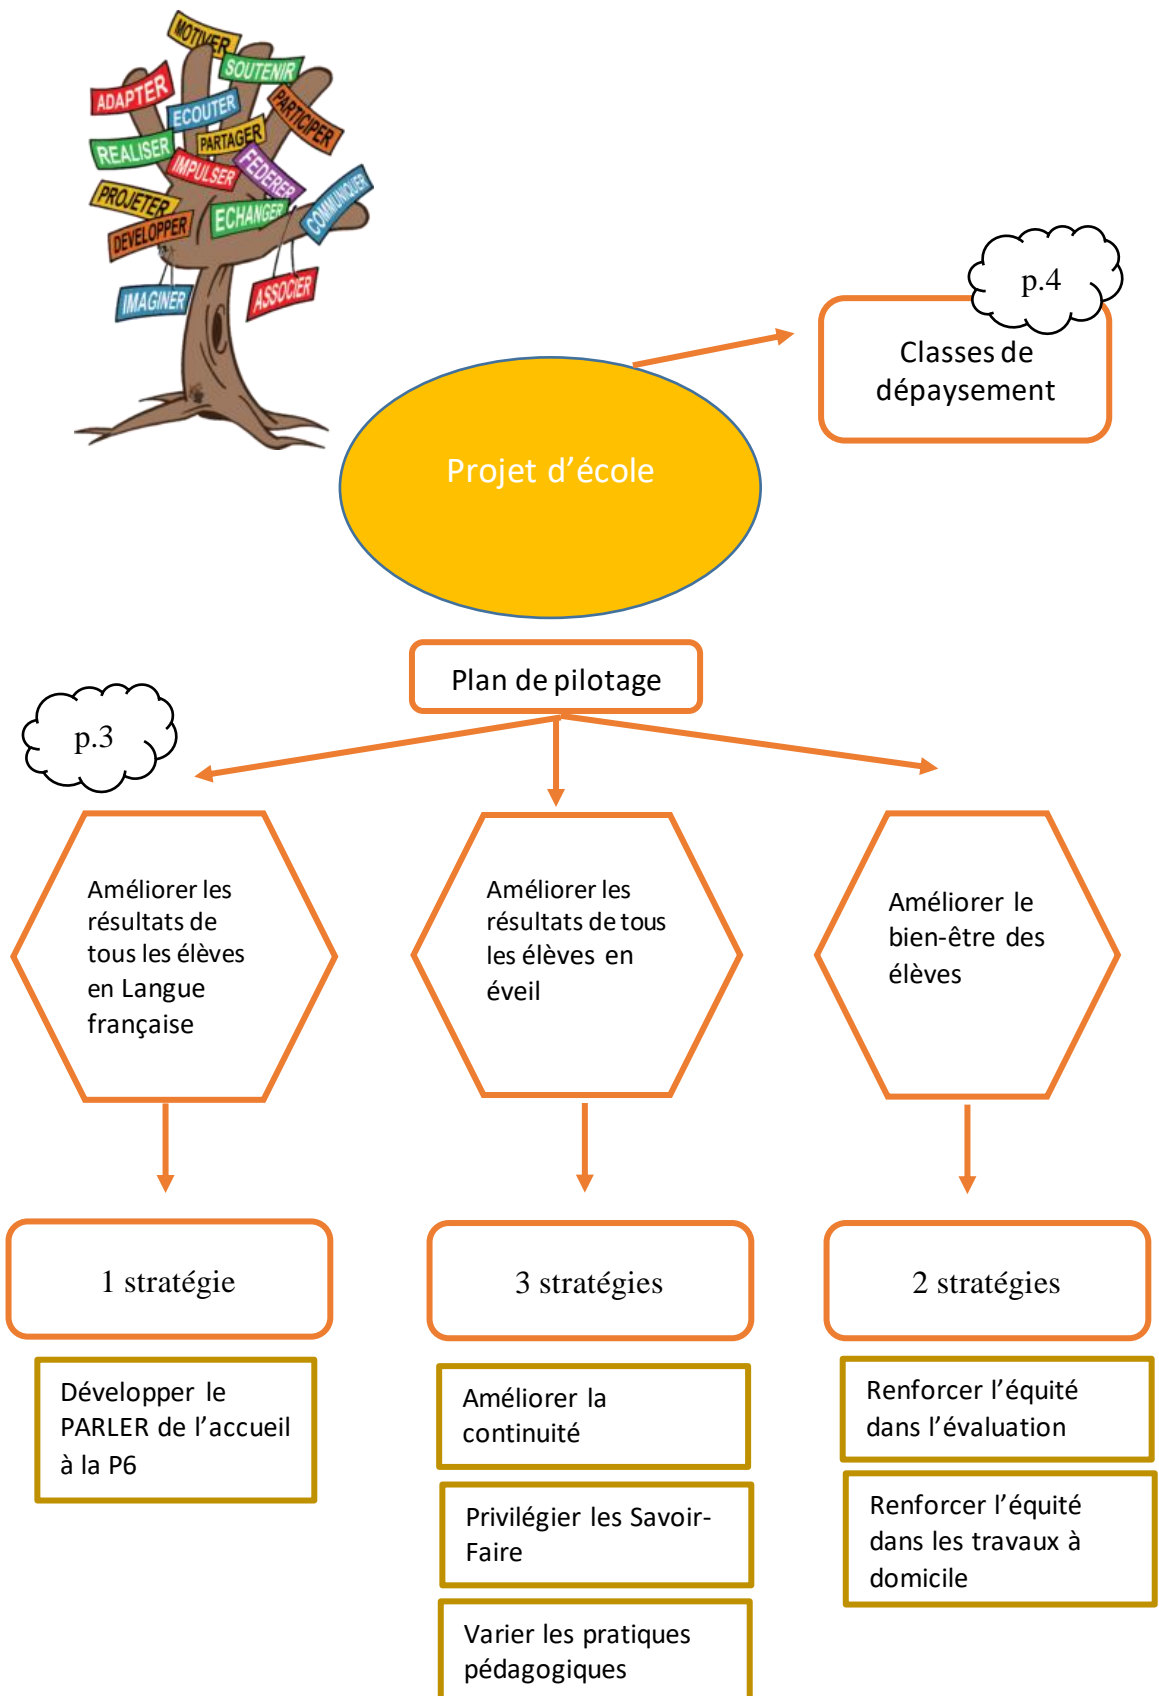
MOTIVER
SOUTENIR
ADAPTER
ECOUTER
PARTICIPER
REALISER
PARTAGER
IMPULSER
FEDERER
PROJETER
DEVELOPPER
ECHANGER
COMMUNIQUER
IMAGINER
ASSOCIER

p.4

Classes de dépaysement

Projet d'école

Plan de pilotage

p.3

Améliorer les résultats de tous les élèves en Langue française

Améliorer les résultats de tous les élèves en éveil

Améliorer le bien-être des élèves

1 stratégie

3 stratégies

2 stratégies

Développer le PARLER de l'accueil à la P6

Améliorer la continuité

Privilégier les Savoir-Faire

Varier les pratiques pédagogiques

Renforcer l'équité dans l'évaluation

Renforcer l'équité dans les travaux à domicile